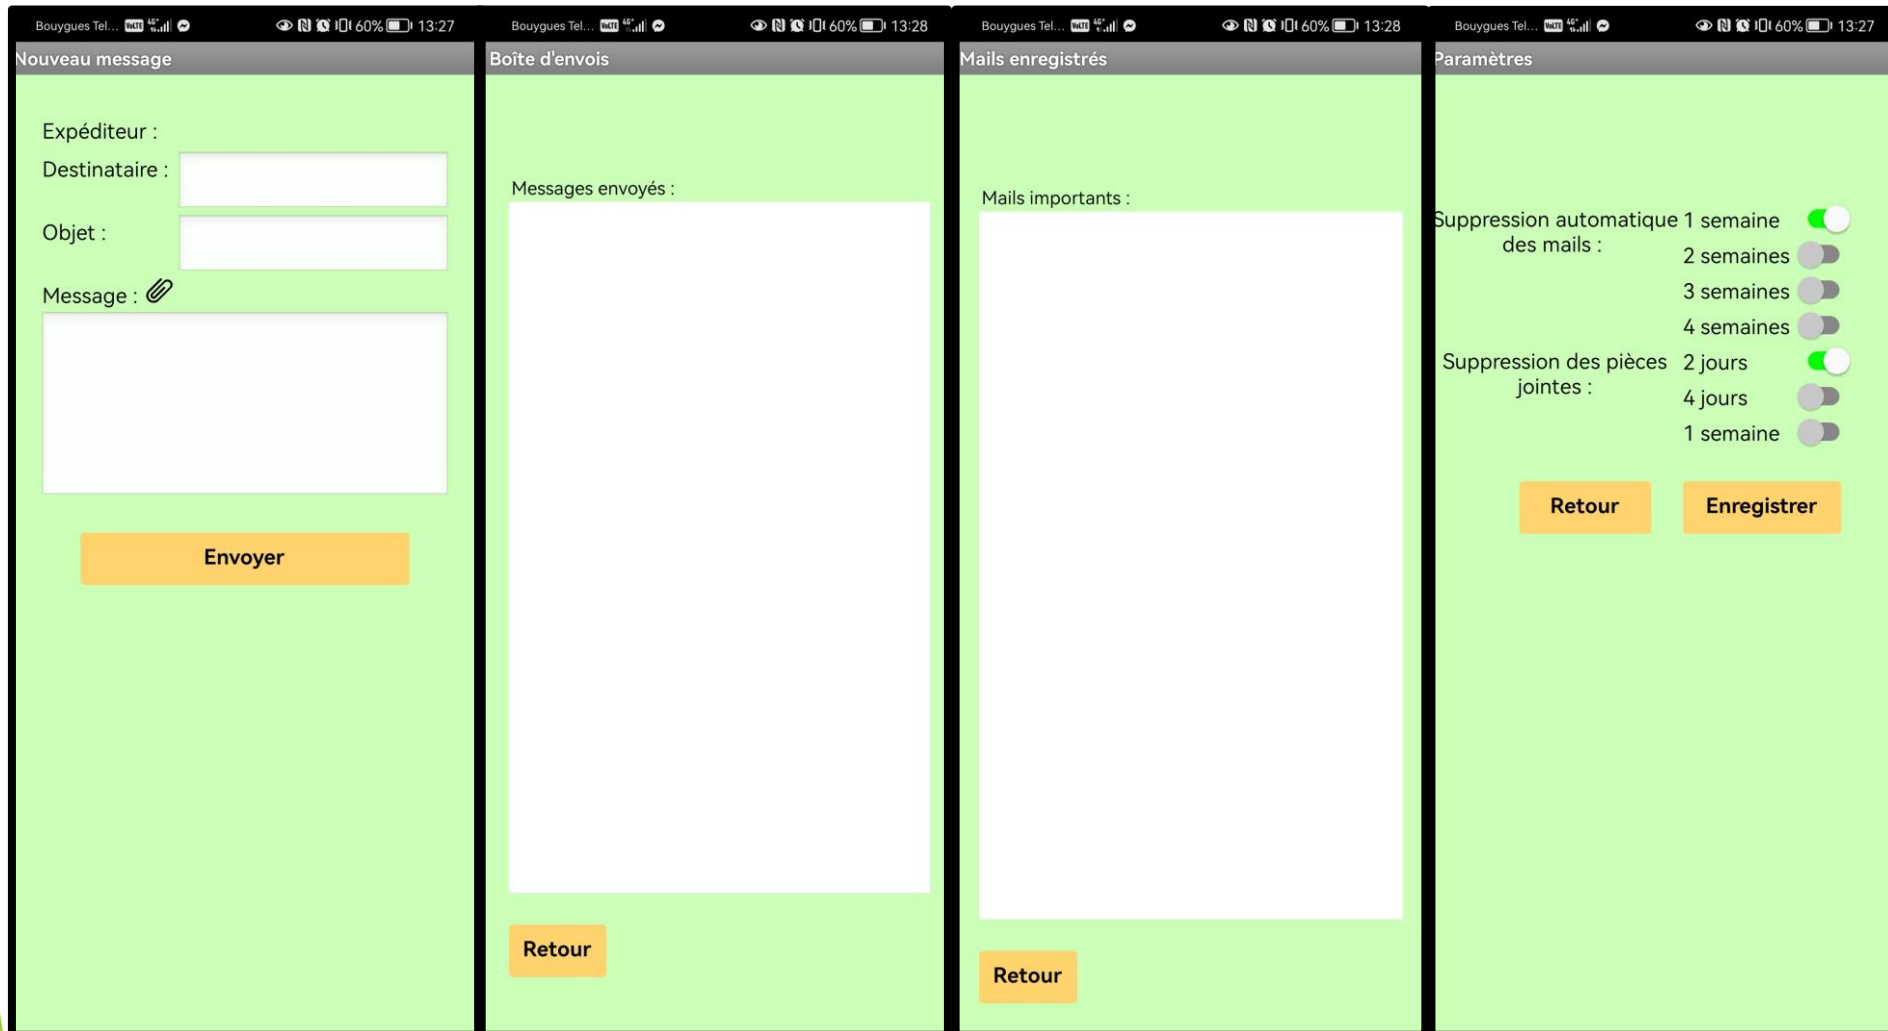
Bouygues Tel... 60% 13:27
Nouveau message

Expéditeur :
Destinataire :
Objet :
Message :

Envoyer

Bouygues Tel... 60% 13:28
Boîte d'envois

Messages envoyés :

Retour

Bouygues Tel... 60% 13:28
Mails enregistrés

Mails importants :

Retour

Bouygues Tel... 60% 13:27
Paramètres

Suppression automatique des mails :
1 semaine
2 semaines
3 semaines
4 semaines

Suppression des pièces jointes :
2 jours
4 jours
1 semaine

Retour
Enregistrer